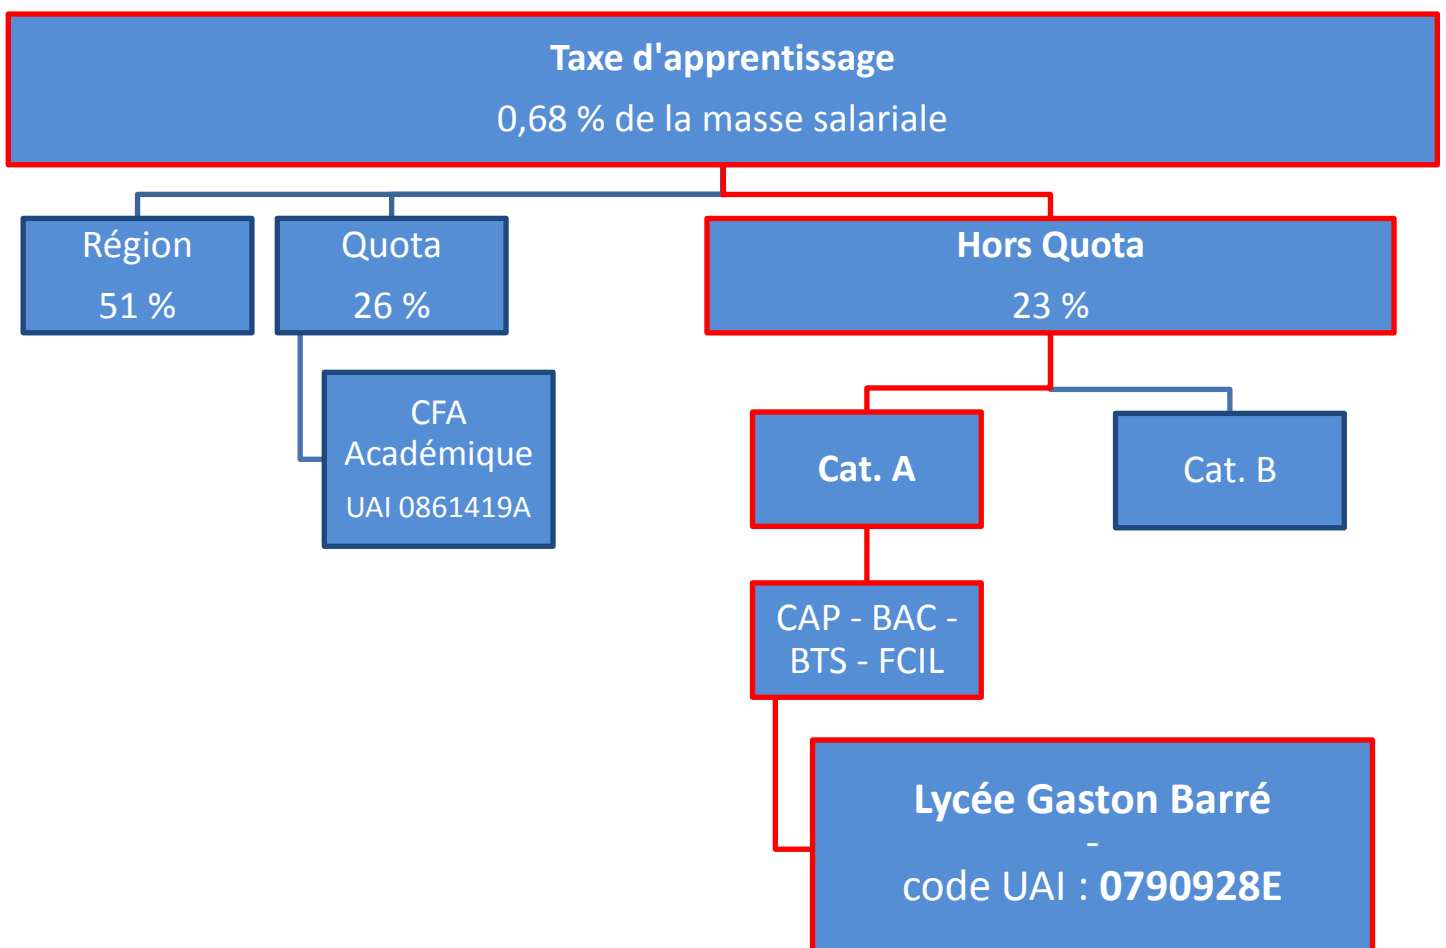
Taxe d'apprentissage
0,68 % de la masse salariale

Région
51 %

Quota
26 %

CFA
Académique
UAI 0861419A

Hors Quota
23 %

Cat. A

Cat. B

CAP - BAC - BTS - FCIL

Lycée Gaston Barré
-
code UAI : 0790928E